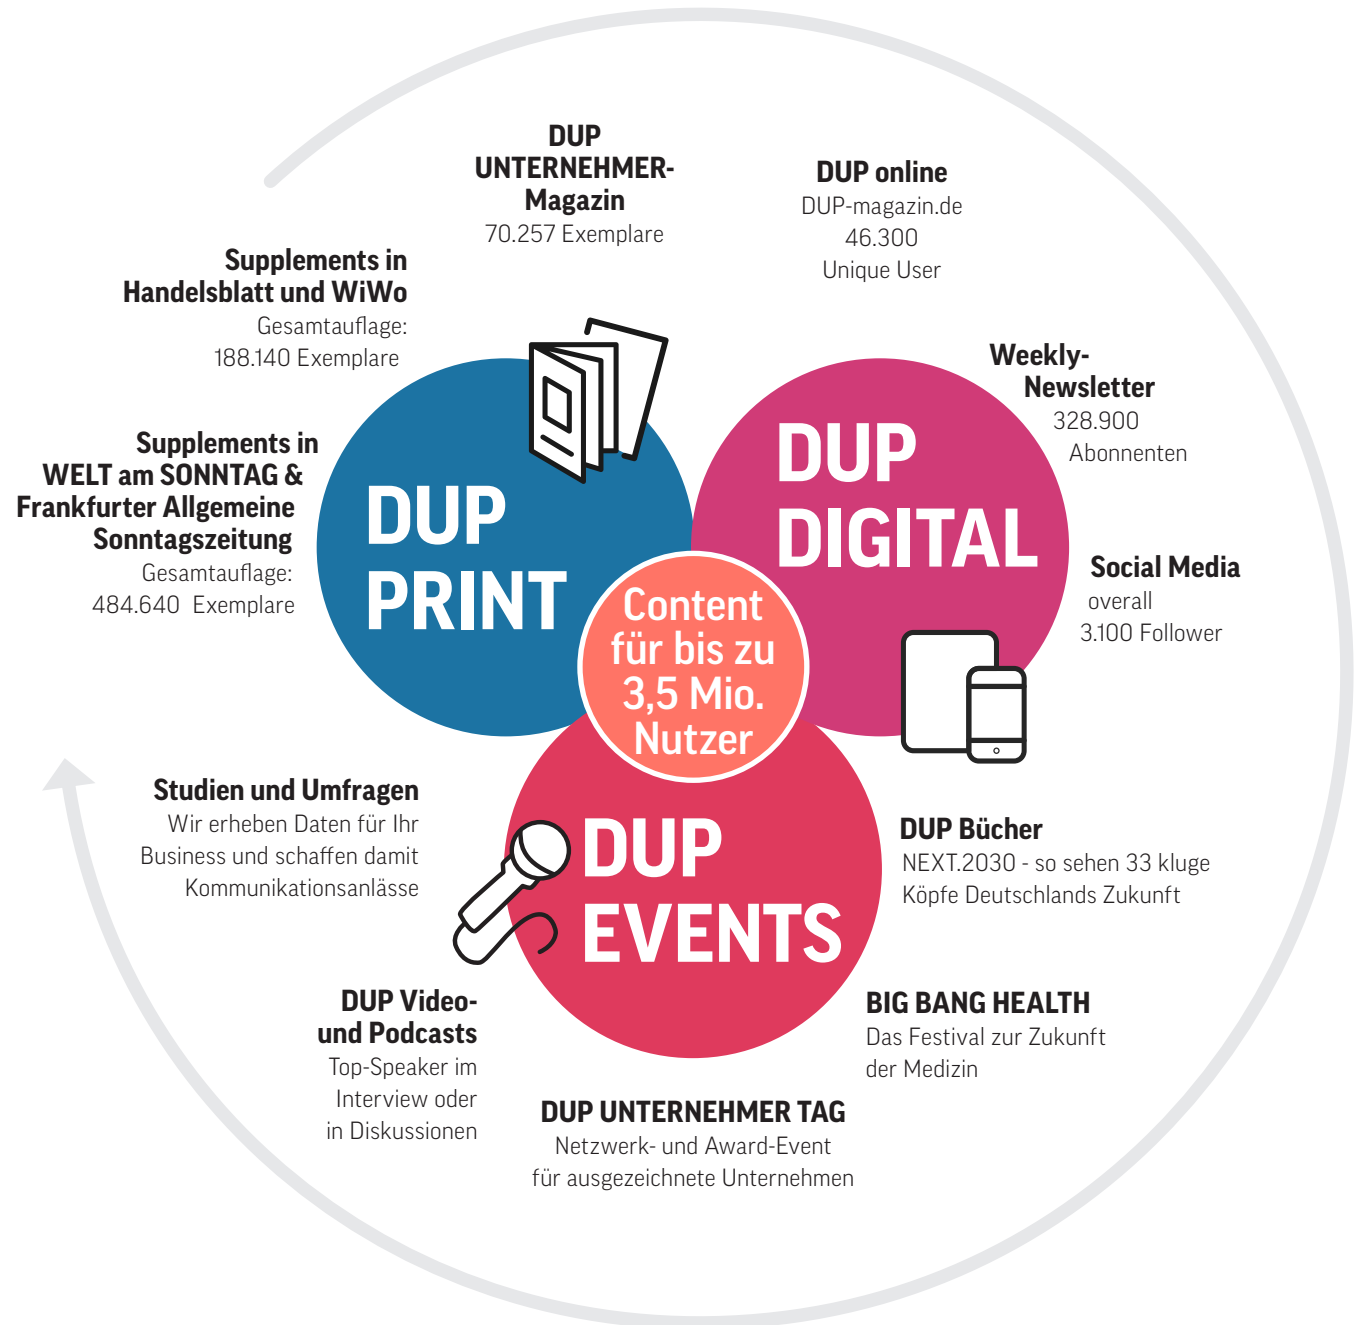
DUP UNTERNEHMER-Magazin
70.257 Exemplare

DUP online
DUP-magazin.de
46.300
Unique User

Supplements in Handelsblatt und WiWo
Gesamtauflage:
188.140 Exemplare

Weekly-Newsletter
328.900
Abonnenten

Supplements in WELT am SONNTAG & Frankfurter Allgemeine Sonntagszeitung
Gesamtauflage:
484.640 Exemplare

DUP PRINT

DUP DIGITAL

Content für bis zu 3,5 Mio. Nutzer

Social Media
overall
3.100 Follower

Studien und Umfragen
Wir erheben Daten für Ihr Business und schaffen damit Kommunikationsanlässe

DUP EVENTS

DUP Bücher
NEXT.2030 - so sehen 33 kluge Köpfe Deutschlands Zukunft

DUP Video- und Podcasts
Top-Speaker im Interview oder in Diskussionen

BIG BANG HEALTH
Das Festival zur Zukunft der Medizin

DUP UNTERNEHMER TAG
Netzwerk- und Award-Event für ausgezeichnete Unternehmen